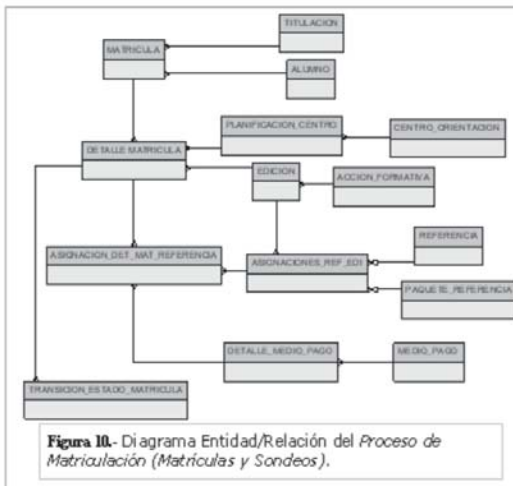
TITULACION

MATRICULA

ALUMNO

PLANIFICACION_CENTRO

CENTRO_ORIENTACION

DETALLE MATRICULA

EDICION

ACCION_FORMATIVA

ASIGNACION_DET_MAT_REFERENCIA

ASIGNACIONES_REF_EDI

REFERENCIA

PAQUETE_REFERENCIA

DETALLE_MEDIO_PAGO

MEDIO_PAGO

TRANSICION_ESTADO_MATRICULA

Figura 10.- Diagrama Entidad/Relación del Proceso de Matriculación (Matrículas y Sondeos).